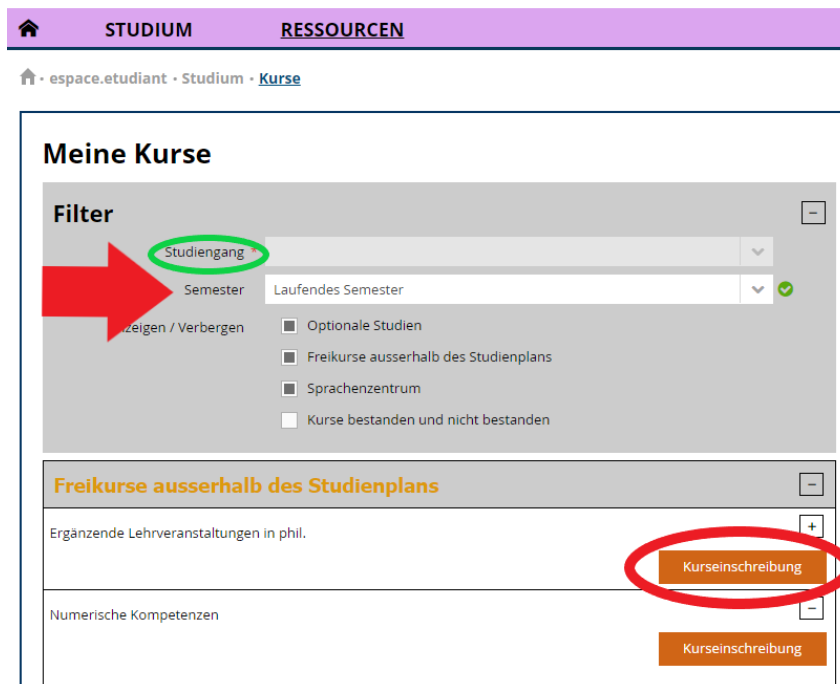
STUDIUM RESSOURCEN

espace.etudiant · Studium · Kurse

Meine Kurse

Filter

Studiengang *

Semester Laufendes Semester

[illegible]zeigen / Verbergen

Optionale Studien

Freikurse ausserhalb des Studienplans

Sprachenzentrum

Kurse bestanden und nicht bestanden

Freikurse ausserhalb des Studienplans

Ergänzende Lehrveranstaltungen in phil.

Kurseinschreibung

Numerische Kompetenzen

Kurseinschreibung